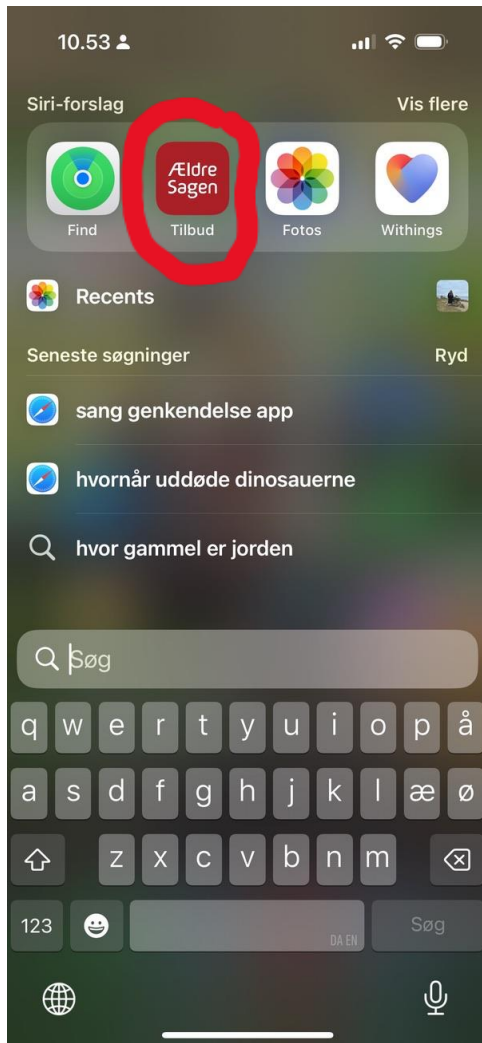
10.53

Siri-forslag
Vis flere

Find

Ældre Sagen
Tilbud

Fotos

Withings

Recents

Seneste søgninger
Ryd

sang genkendelse app

hvornår uddøde dinosauerne

hvor gammel er jorden

Søg

q w e r t y u i o p å
a s d f g h j k l æ ø
z x c v b n m
123
DA EN
Søg